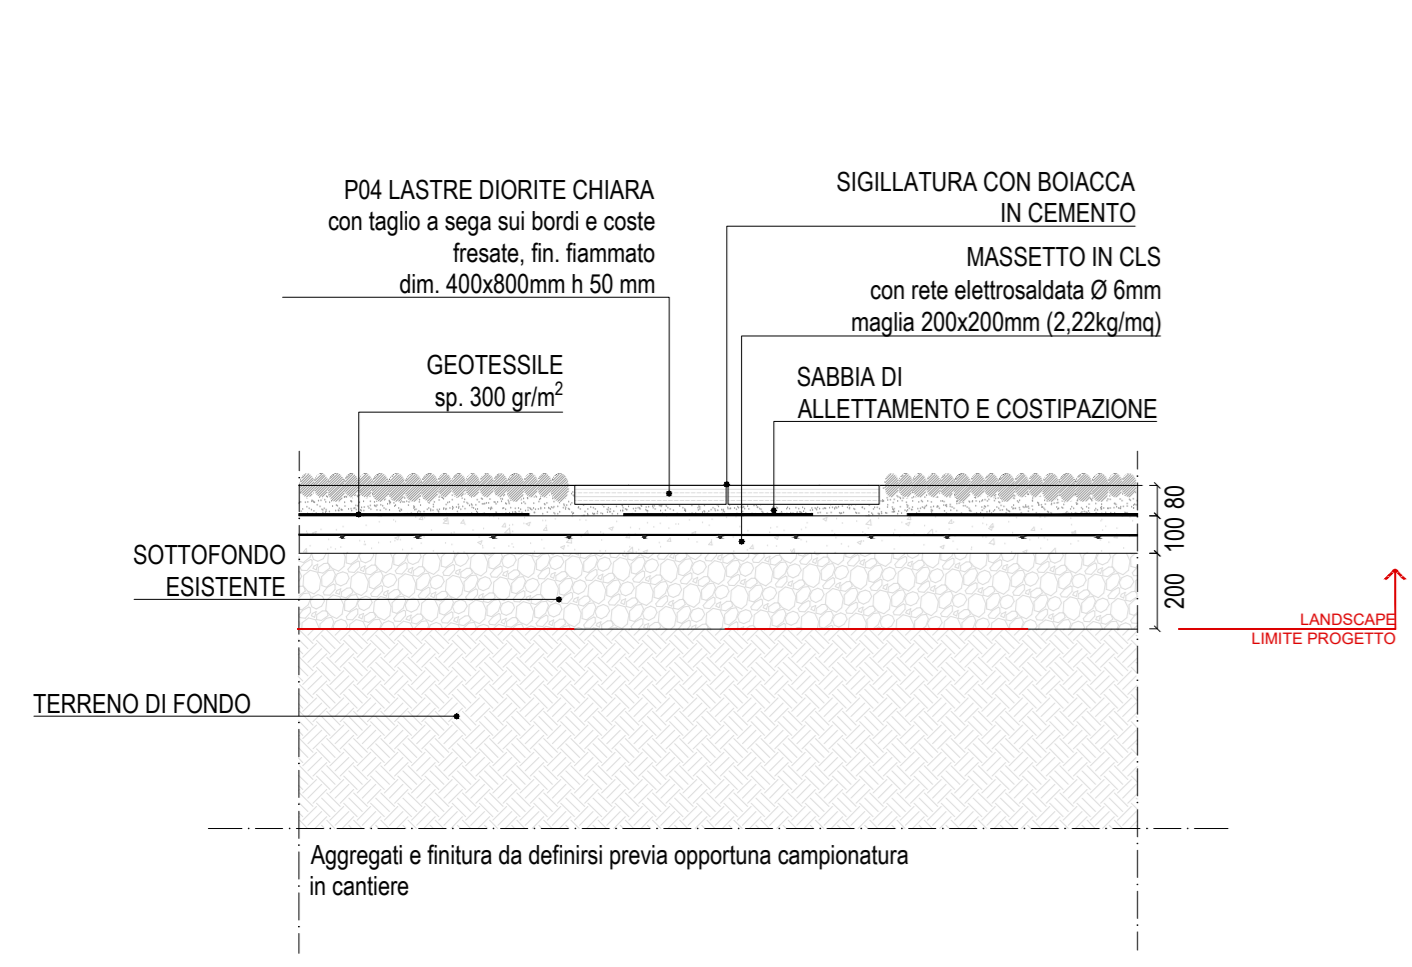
P04 LASTRE DIORITE CHIARA
con taglio a sega sui bordi e coste fresate, fin. fiammato
dim. 400x800mm h 50 mm

SIGILLATURA CON BOIACCA
IN CEMENTO

MASSETTO IN CLS
con rete elettrosaldata Ø 6mm
maglia 200x200mm (2,22kg/mq)

GEOTESSILE
sp. 300 gr/m$^2$

SABBIA DI
ALLETTAMENTO E COSTIPAZIONE

80
100
200

SOTTOFONDO
ESISTENTE

LANDSCAPE
LIMITE PROGETTO

TERRENO DI FONDO

Aggregati e finitura da definirsi previa opportuna campionatura in cantiere